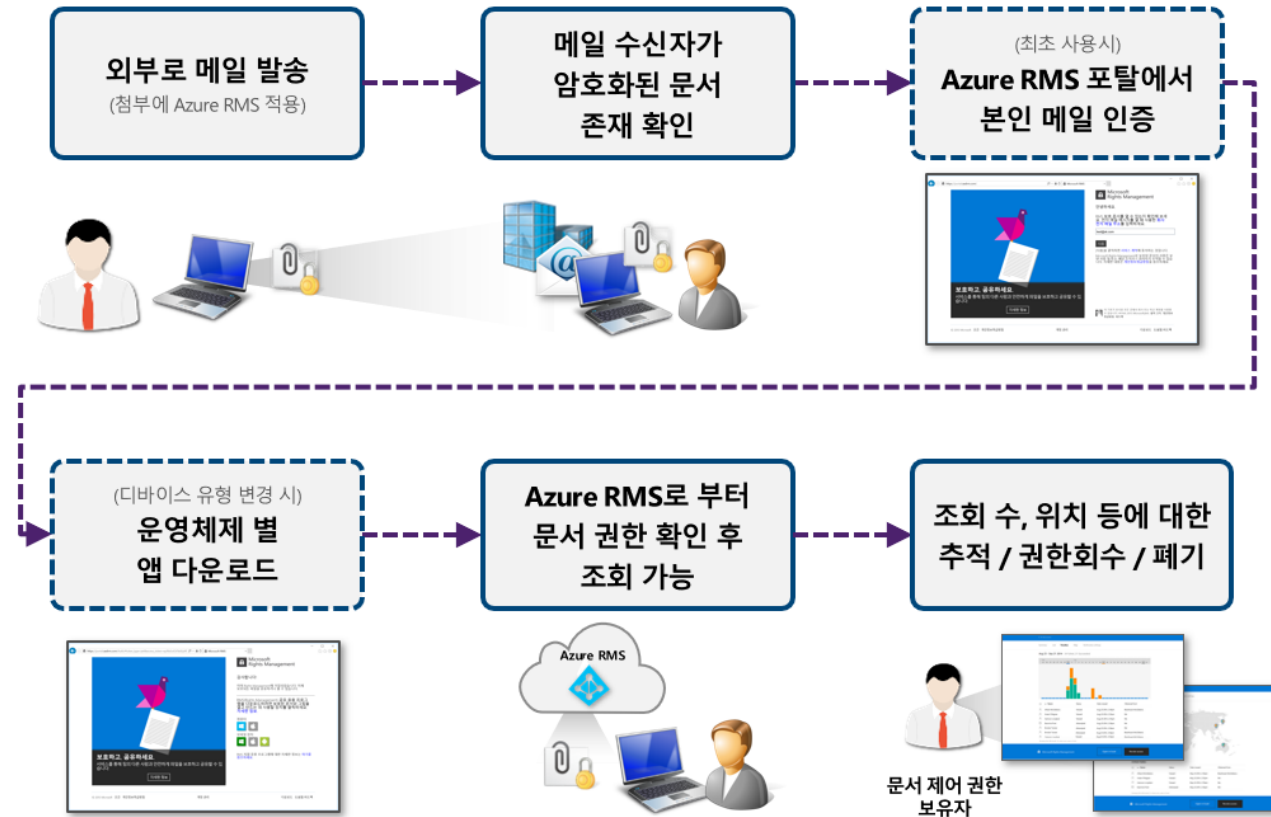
외부로 메일 발송
(첨부에 Azure RMS 적용)

메일 수신자가
암호화된 문서
존재 확인

(최초 사용시)
Azure RMS 포탈에서
본인 메일 인증

Microsoft
Rights Management

보호하고, 공유하세요

(디바이스 유형 변경 시)
운영체제 별
앱 다운로드

Azure RMS로 부터
문서 권한 확인 후
조회 가능

조회 수, 위치 등에 대한
추적 / 권한회수 / 폐기

Microsoft
Rights Management

보호하고, 공유하세요

Azure RMS

문서 제어 권한
보유자